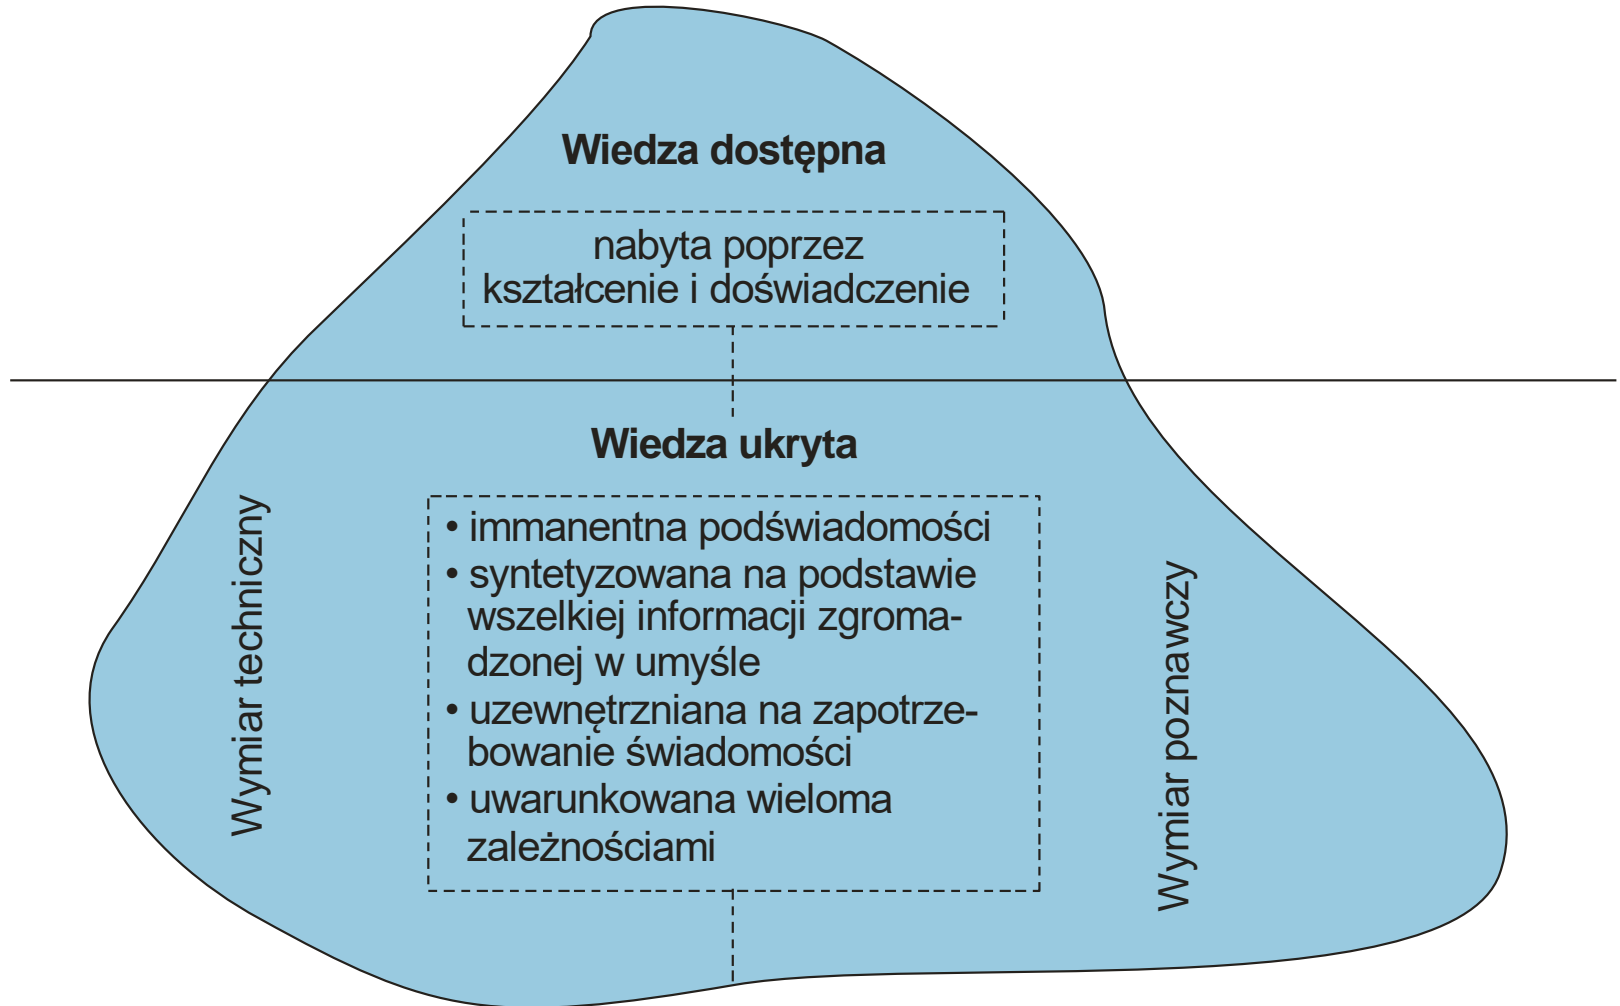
Wiedza dostępna

nabyta poprzez kształcenie i doświadczenie

Wiedza ukryta

Wymiar techniczny

• immanentna podświadomości
• syntetyzowana na podstawie wszelkiej informacji zgromadzonej w umyśle
• uzewnętrzniana na zapotrzebowanie świadomości
• uwarunkowana wieloma zależnościami

Wymiar poznawczy